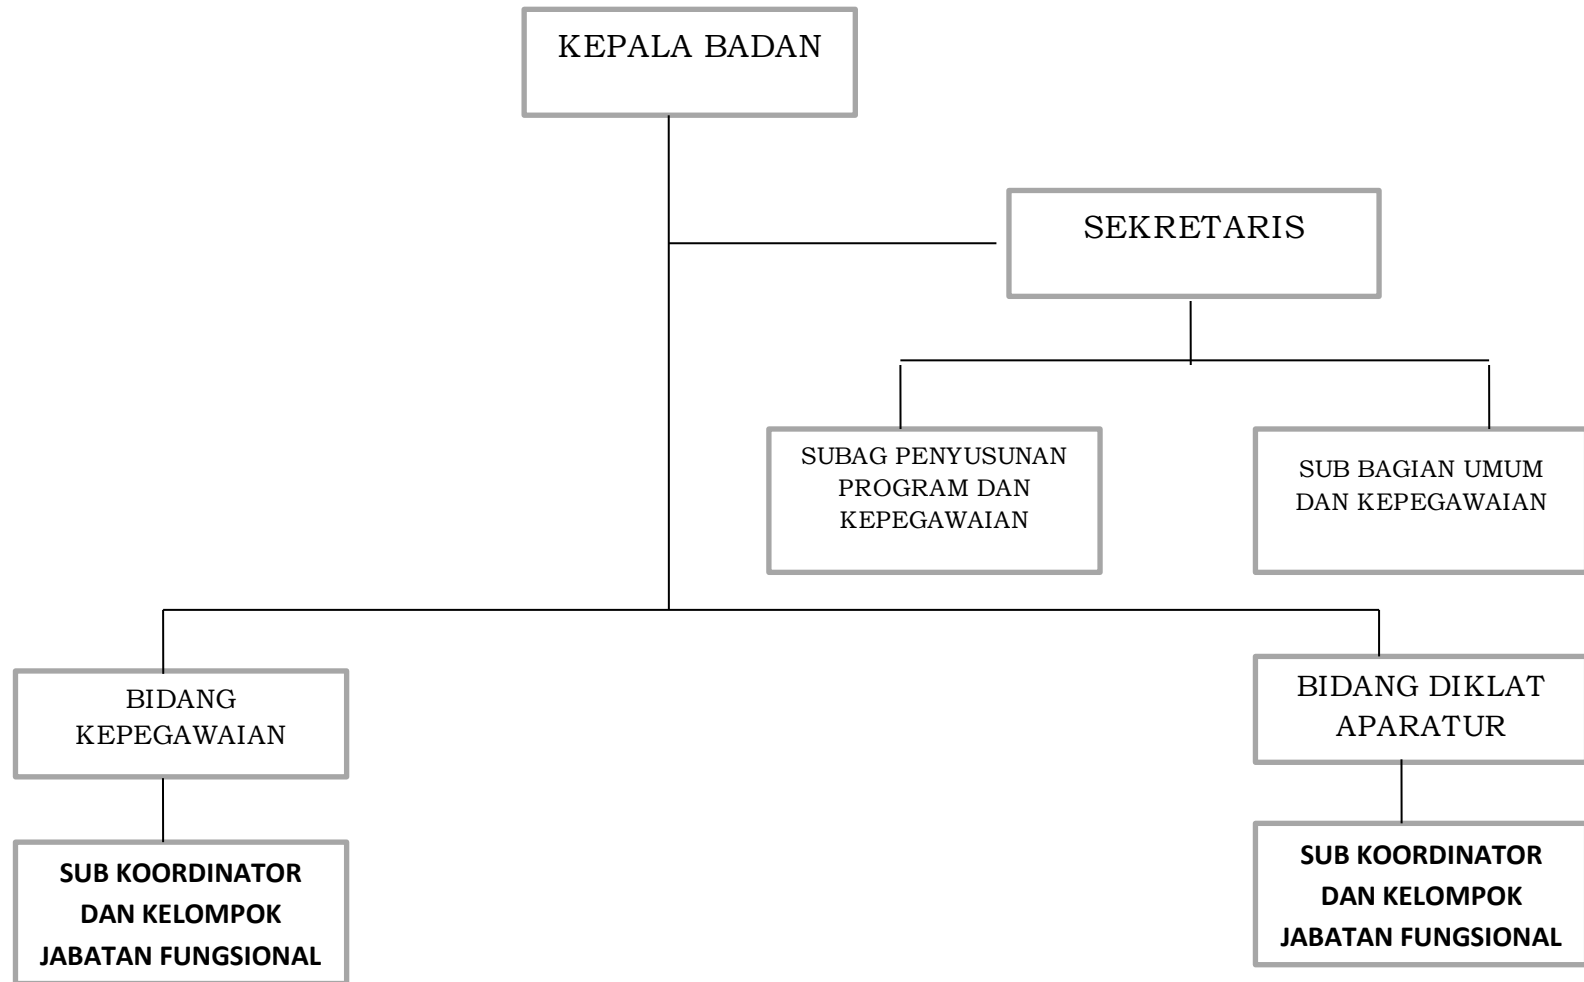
KEPALA BADAN

SEKRETARIS

SUBAG PENYUSUNAN PROGRAM DAN KEPEGAWAIAN

SUB BAGIAN UMUM DAN KEPEGAWAIAN

BIDANG KEPEGAWAIAN

BIDANG DIKLAT APARATUR

SUB KOORDINATOR DAN KELOMPOK JABATAN FUNGSIONAL

SUB KOORDINATOR DAN KELOMPOK JABATAN FUNGSIONAL